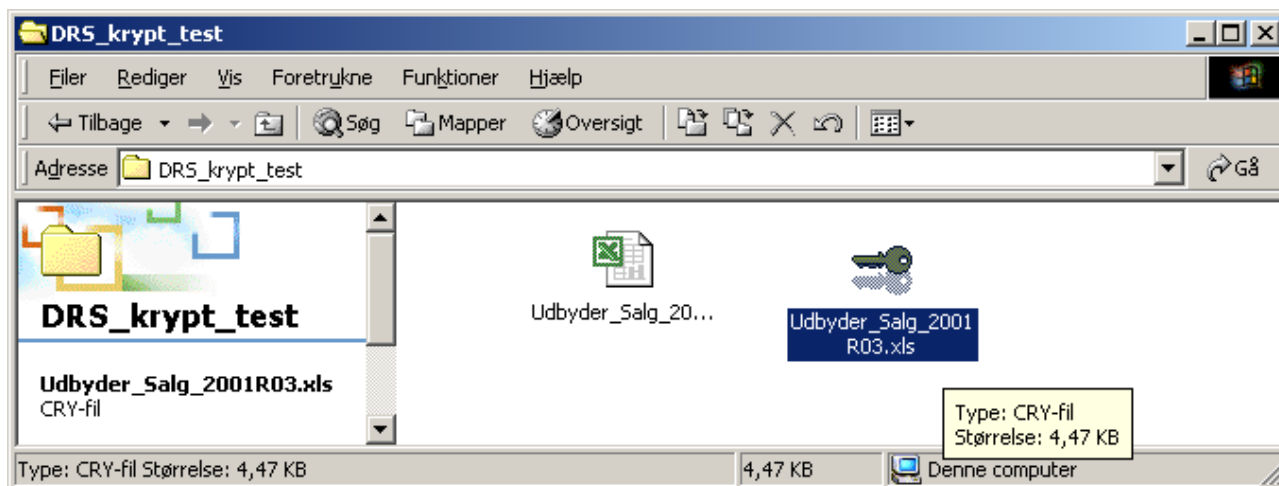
DRS_krypt_test

Filer Rediger Vis Foretrukne Funktioner Hjælp

Tilbage Søg Mapper Oversigt

Adresse DRS_krypt_test

Gå

DRS_krypt_test

Udbyder_Salg_2001R03.xls
CRY-fil

Udbyder_Salg_20...

Udbyder_Salg_2001R03.xls

Type: CRY-fil
Størrelse: 4,47 KB

Type: CRY-fil Størrelse: 4,47 KB

4,47 KB

Denne computer